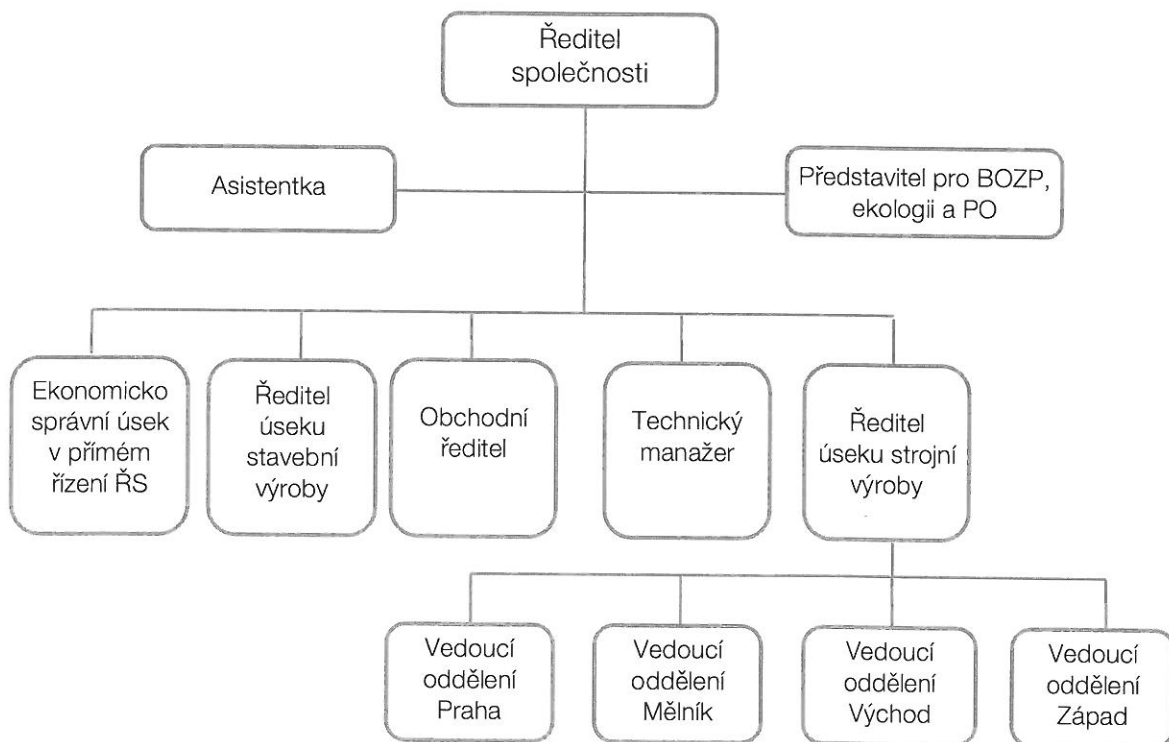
Ředitel společnosti

Asistentka

Představitel pro BOZP, ekologii a PO

Ekonomicko správní úsek v přímém řízení ŘS

Ředitel úseku stavební výroby

Obchodní ředitel

Technický manažer

Ředitel úseku strojní výroby

Vedoucí oddělení Praha

Vedoucí oddělení Mělník

Vedoucí oddělení Východ

Vedoucí oddělení Západ